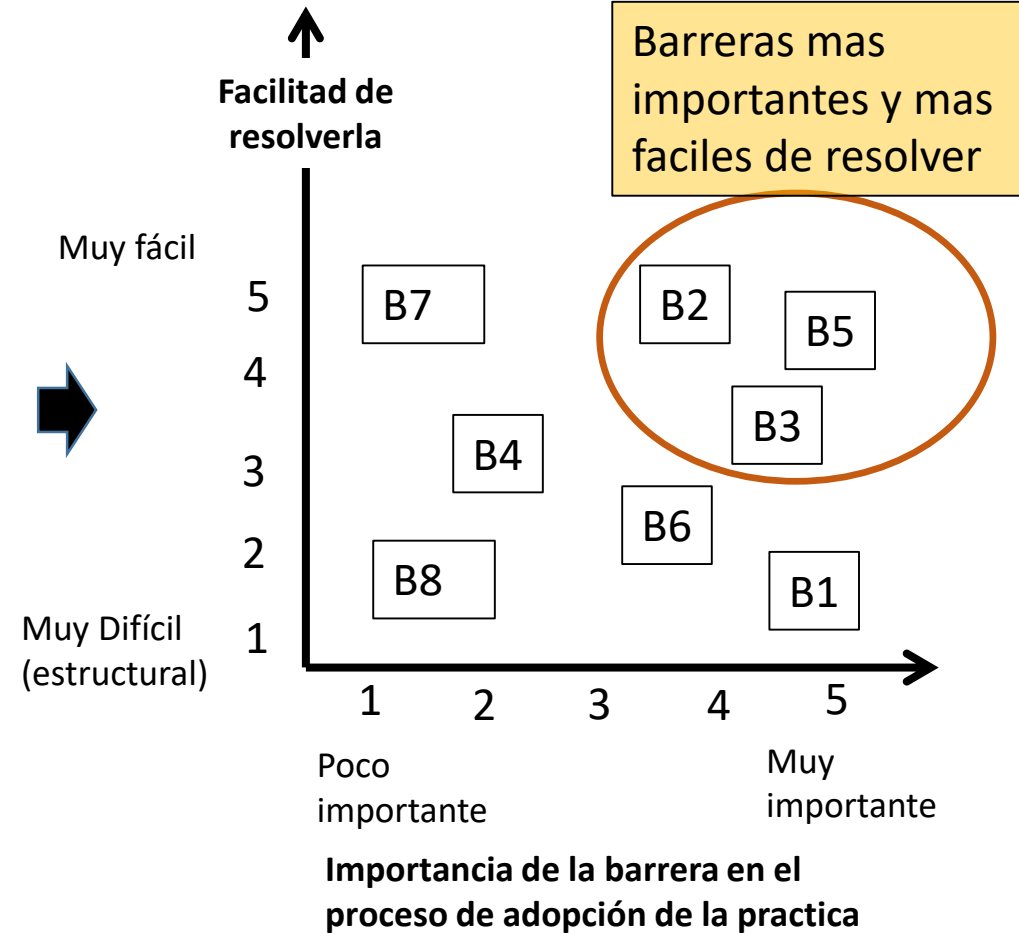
Facilitad de resolverla

Barreras mas importantes y mas faciles de resolver

Muy fácil

5
4
3
2
1

Muy Difícil (estructural)

B7
B2
B5
B3
B4
B6
B8
B1

1
2
3
4
5

Poco importante

Muy importante

Importancia de la barrera en el proceso de adopción de la practica